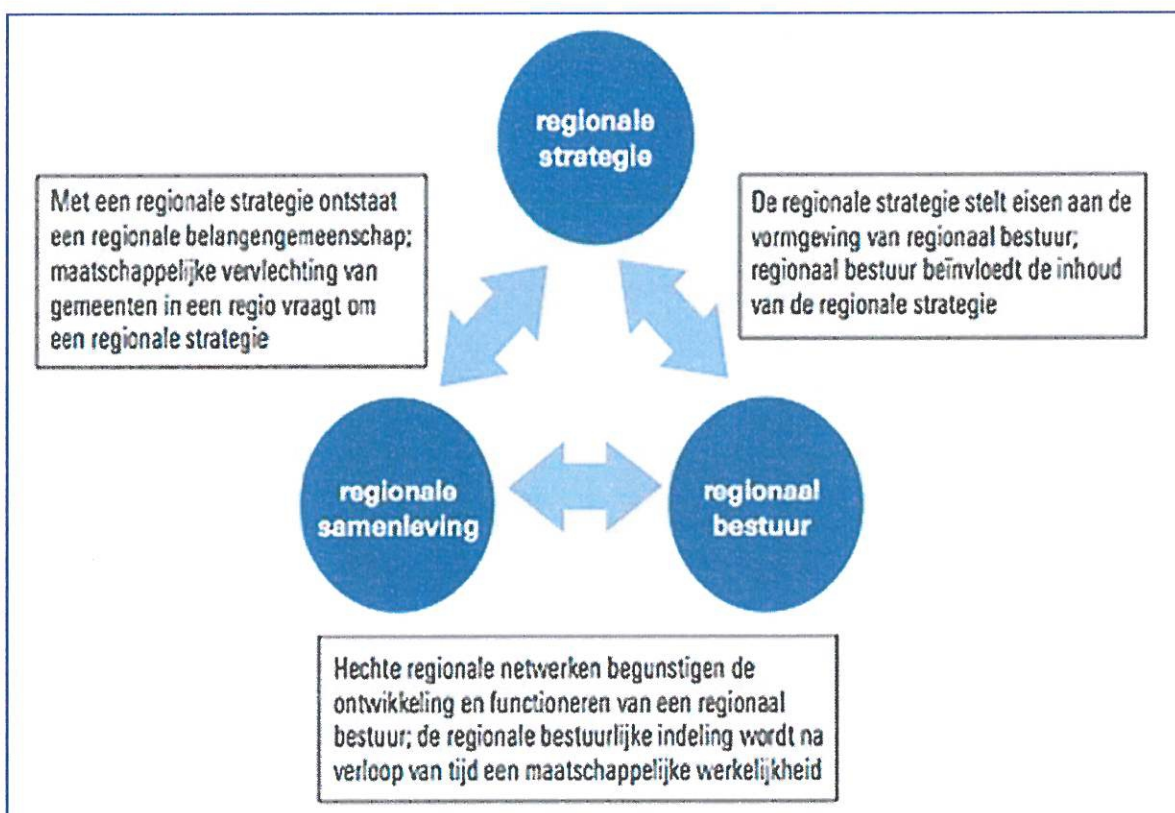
regionale strategie

Met een regionale strategie ontstaat een regionale belangengemeenschap; maatschappelijke vervlechting van gemeenten in een regio vraagt om een regionale strategie

De regionale strategie stelt eisen aan de vormgeving van regionaal bestuur; regionaal bestuur beïnvloedt de inhoud van de regionale strategie

regionale samenleving

regionaal bestuur

Hechte regionale netwerken begunstigen de ontwikkeling en functioneren van een regionaal bestuur; de regionale bestuurlijke indeling wordt na verloop van tijd een maatschappelijke werkelijkheid